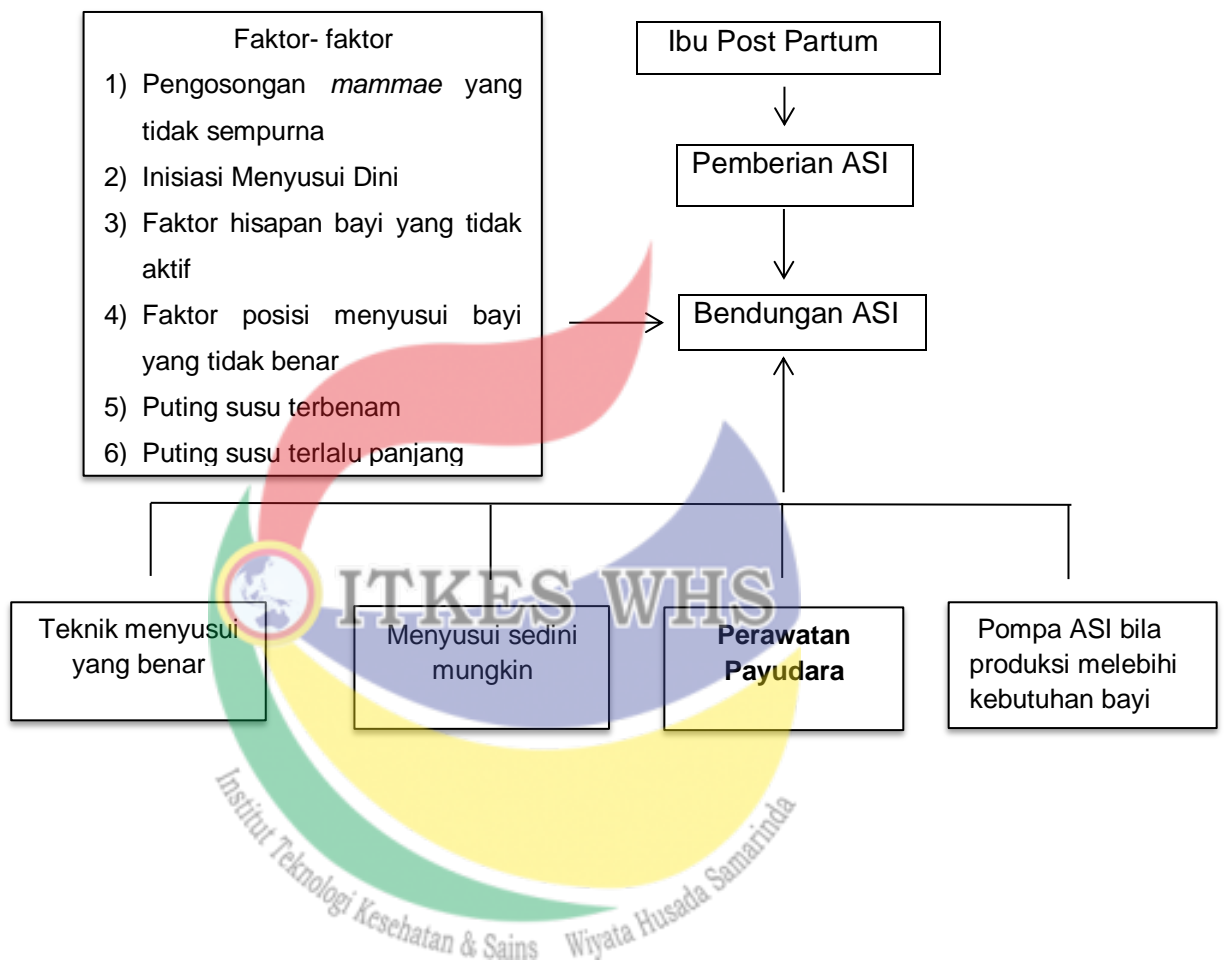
Faktor- faktor

1) Pengosongan *mammae* yang tidak sempurna
2) Inisiasi Menyusui Dini
3) Faktor hisapan bayi yang tidak aktif
4) Faktor posisi menyusui bayi yang tidak benar
5) Puting susu terbenam
6) Puting susu terlalu panjang

Ibu Post Partum

Pemberian ASI

Bendungan ASI

Teknik menyusui yang benar

Menyusui sedini mungkin

**Perawatan Payudara**

Pompa ASI bila produksi melebihi kebutuhan bayi

ITKES WHS

Institut Teknologi Kesehatan & Sains Wiyata Husada Samarinda